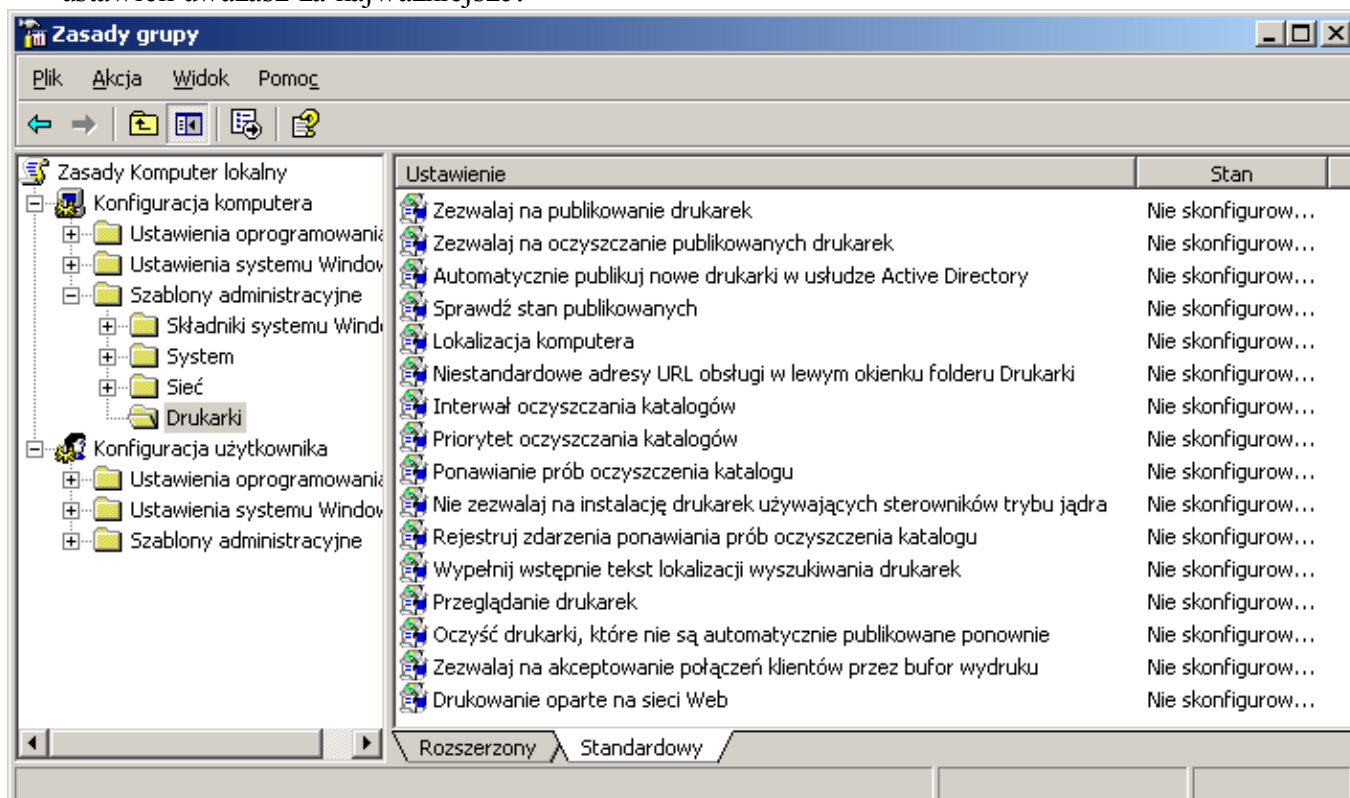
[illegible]

Zasady grupy

Plik Akcja Widok Pomoc

Zasady Komputer lokalny
Konfiguracja komputera
Ustawienia oprogramowania
Ustawienia systemu Window
Szablony administracyjne
Składniki systemu Wind
System
Sieć
Drukarki
Konfiguracja użytkownika
Ustawienia oprogramowania
Ustawienia systemu Window
Szablony administracyjne

| Ustawienie | Stan |
|---|---|
| Zezwalaj na publikowanie drukarek | Nie skonfigurow... |
| Zezwalaj na oczyszczanie publikowanych drukarek | Nie skonfigurow... |
| Automatycznie publikuj nowe drukarki w usłudze Active Directory | Nie skonfigurow... |
| Sprawdź stan publikowanych | Nie skonfigurow... |
| Lokalizacja komputera | Nie skonfigurow... |
| Niestandardowe adresy URL obsługi w lewym okienku folderu Drukarki | Nie skonfigurow... |
| Interwał oczyszczania katalogów | Nie skonfigurow... |
| Priorytet oczyszczania katalogów | Nie skonfigurow... |
| Ponawianie prób oczyszczenia katalogu | Nie skonfigurow... |
| Nie zezwalaj na instalację drukarek używających sterowników trybu jądra | Nie skonfigurow... |
| Rejestruj zdarzenia ponawiania prób oczyszczenia katalogu | Nie skonfigurow... |
| Wypełnij wstępnie tekst lokalizacji wyszukiwania drukarek | Nie skonfigurow... |
| Przeglądanie drukarek | Nie skonfigurow... |
| Oczyść drukarki, które nie są automatycznie publikowane ponownie | Nie skonfigurow... |
| Zezwalaj na akceptowanie połączeń klientów przez bufor wydruku | Nie skonfigurow... |
| Drukowanie oparte na sieci Web | Nie skonfigurow... |

Rozszerzony Standardowy